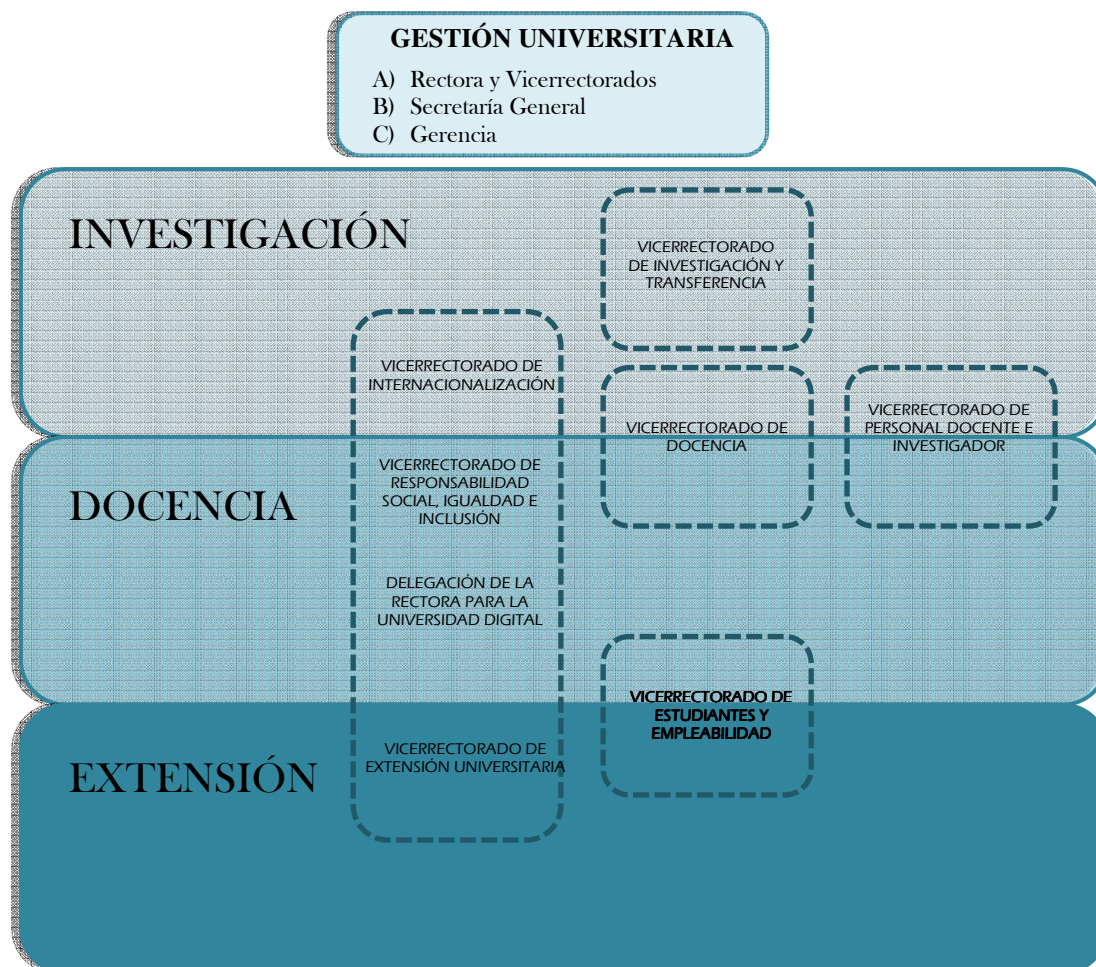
GESTIÓN UNIVERSITARIA

A) Rectora y Vicerrectorados
B) Secretaría General
C) Gerencia

INVESTIGACIÓN

VICERRECTORADO DE INVESTIGACIÓN Y TRANSFERENCIA

VICERRECTORADO DE INTERNACIONALIZACIÓN

VICERRECTORADO DE DOCENCIA

VICERRECTORADO DE PERSONAL DOCENTE E INVESTIGADOR

DOCENCIA

VICERRECTORADO DE RESPONSABILIDAD SOCIAL, IGUALDAD E INCLUSIÓN

DELEGACIÓN DE LA RECTORA PARA LA UNIVERSIDAD DIGITAL

VICERRECTORADO DE ESTUDIANTES Y EMPLEABILIDAD

EXTENSIÓN

VICERRECTORADO DE EXTENSIÓN UNIVERSITARIA